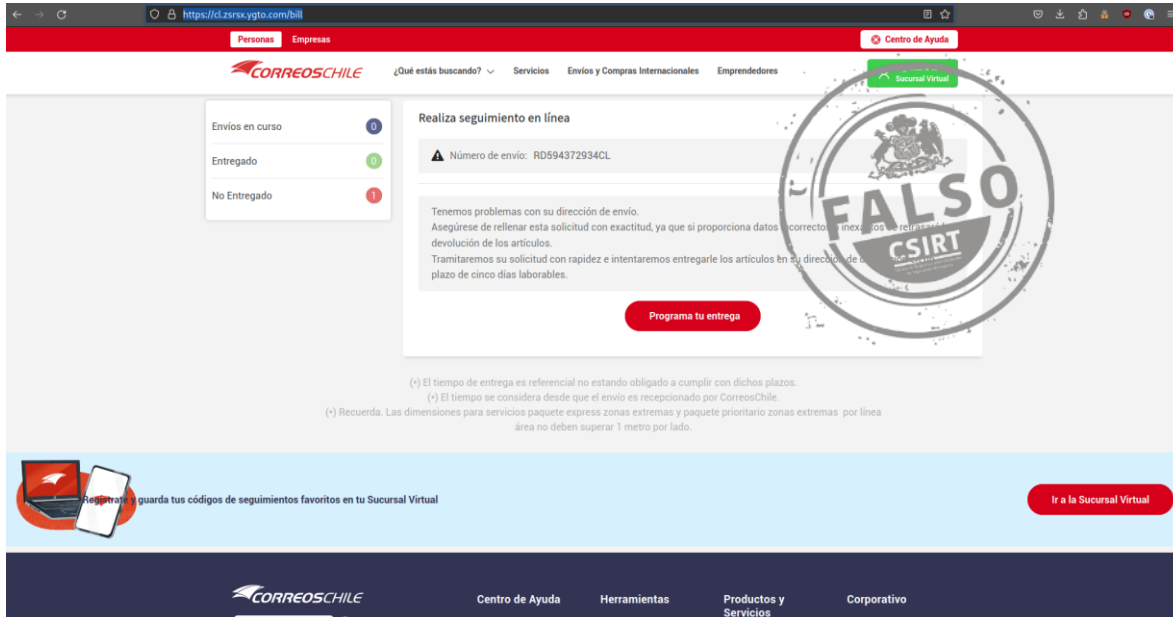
https://cl.zsrsx.ygto.com/bill

Personas Empresas

Centro de Ayuda

CORREOSCHILE

¿Qué estás buscando? Servicios Envíos y Compras Internacionales Emprendedores

Sucursal Virtual

Envíos en curso 0
Entregado 0
No Entregado 1

Realiza seguimiento en línea

Número de envío: RD594372934CL

Tenemos problemas con su dirección de envío.
Asegúrese de rellenar esta solicitud con exactitud, ya que si proporciona datos incorrectos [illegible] inexactos se retrasará la devolución de los artículos.
Tramitaremos su solicitud con rapidez e intentaremos entregarle los artículos en su dirección de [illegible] plazo de cinco días laborables.

Programa tu entrega

FALSO
CSIRT

(*) El tiempo de entrega es referencial no estando obligado a cumplir con dichos plazos.
(*) El tiempo se considera desde que el envío es recepcionado por CorreosChile.
(*) Recuerda. Las dimensiones para servicios paquete express zonas extremas y paquete prioritario zonas extremas por línea área no deben superar 1 metro por lado.

Regístrate y guarda tus códigos de seguimientos favoritos en tu Sucursal Virtual

Ir a la Sucursal Virtual

CORREOSCHILE

Centro de Ayuda Herramientas Productos y Servicios Corporativo